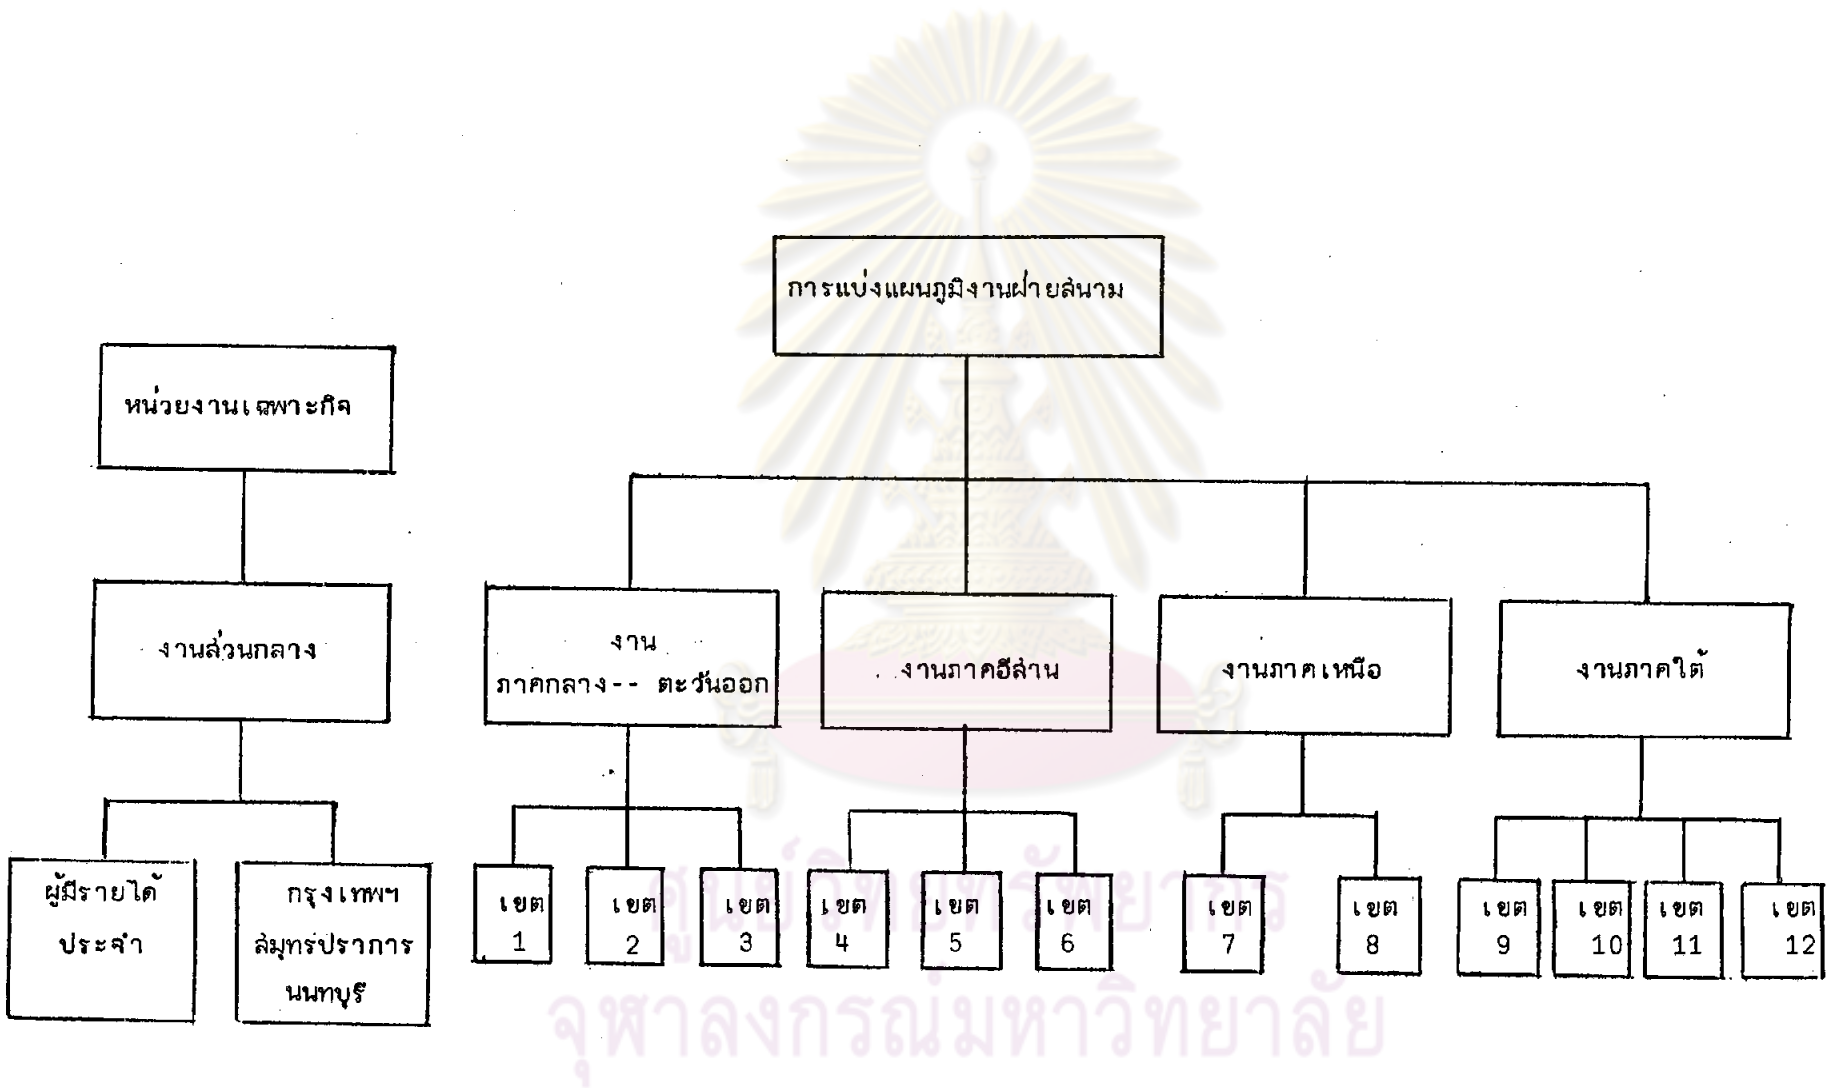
การแบ่งแผนภูมิงานฝ่ายสนาม

หน่วยงานเฉพาะกิจ

งานส่วนกลาง

ผู้มีรายได้ประจำ

กรุงเทพฯ สมุทรปราการ นนทบุรี

งาน ภาคกลาง-- ตะวันออก

งานภาคอีสาน

งานภาคเหนือ

งานภาคใต้

เขต 1

เขต 2

เขต 3

เขต 4

เขต 5

เขต 6

เขต 7

เขต 8

เขต 9

เขต 10

เขต 11

เขต 12

ศูนย์วิทยทรัพยากร
จุฬาลงกรณ์มหาวิทยาลัย